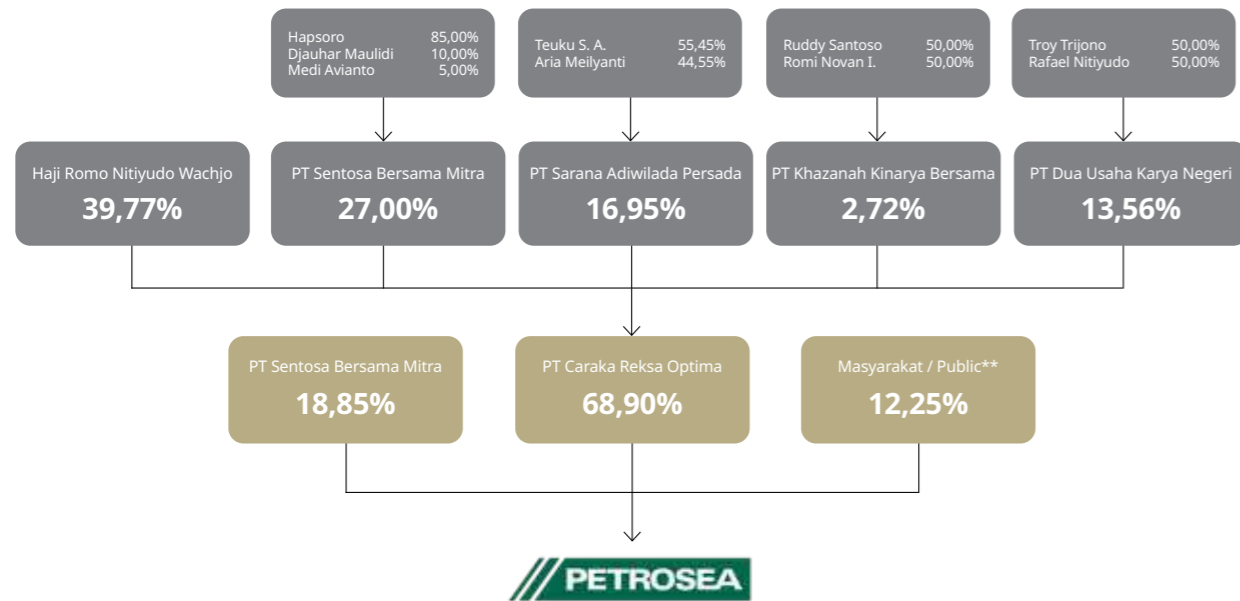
Hapsoro 85,00%
Djauhar Maulidi 10,00%
Medi Avianto 5,00%

Teuku S. A. 55,45%
Aria Meilyanti 44,55%

Ruddy Santoso 50,00%
Romi Novan I. 50,00%

Troy Trijono 50,00%
Rafael Nitiyudo 50,00%

Haji Romo Nitiyudo Wachjo
39,77%

PT Sentosa Bersama Mitra
27,00%

PT Sarana Adiwilada Persada
16,95%

PT Khazanah Kinarya Bersama
2,72%

PT Dua Usaha Karya Negeri
13,56%

PT Sentosa Bersama Mitra
18,85%

PT Caraka Reksa Optima
68,90%

Masyarakat / Public**
12,25%

PETROSEA